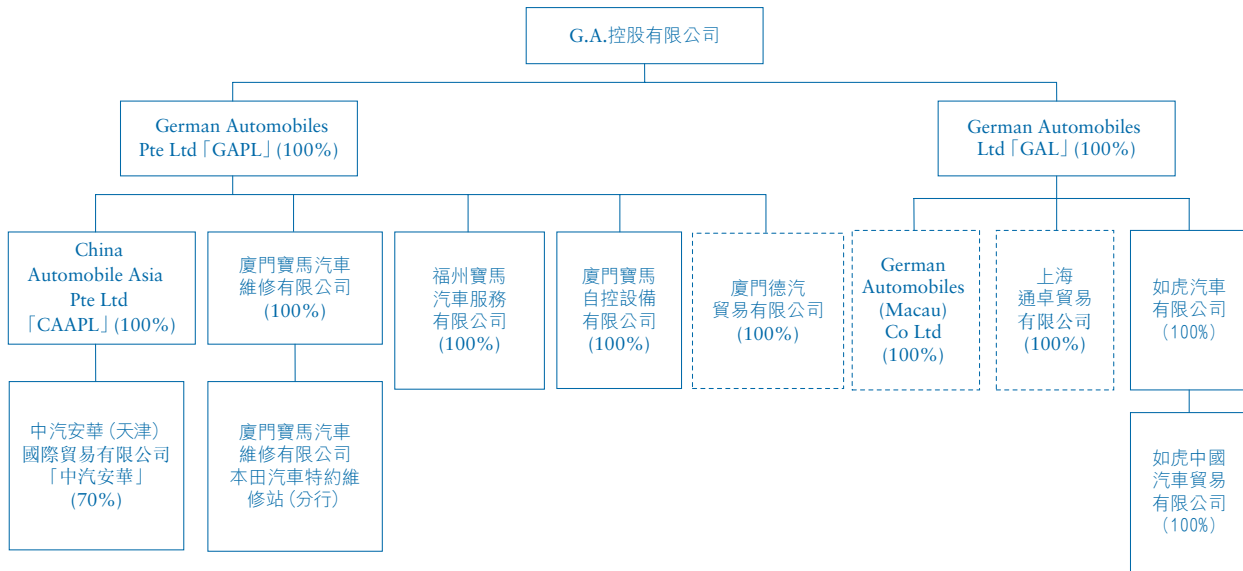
G.A.控股有限公司

German Automobiles Pte Ltd「GAPL」(100%)

German Automobiles Ltd「GAL」(100%)

China Automobile Asia Pte Ltd「CAAPL」(100%)

廈門寶馬汽車維修有限公司 (100%)

福州寶馬汽車服務有限公司 (100%)

廈門寶馬自控設備有限公司 (100%)

廈門德汽貿易有限公司 (100%)

German Automobiles (Macau) Co Ltd (100%)

上海通卓貿易有限公司 (100%)

如虎汽車有限公司 (100%)

中汽安華(天津)國際貿易有限公司「中汽安華」(70%)

廈門寶馬汽車維修有限公司本田汽車特約維修站(分行)

如虎中國汽車貿易有限公司 (100%)